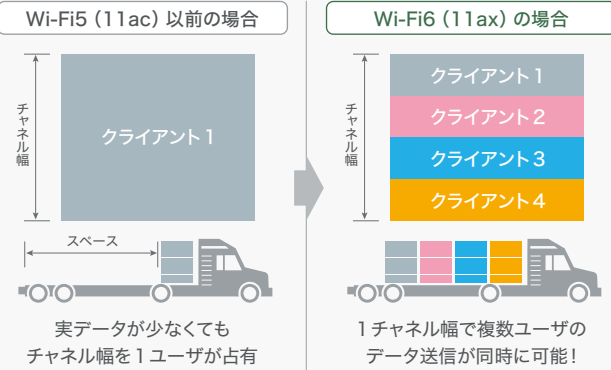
Wi-Fi5（11ac）以前の場合

チャネル幅

クライアント1

スペース

実データが少なくても
チャネル幅を1ユーザが占有

Wi-Fi6（11ax）の場合

チャネル幅

クライアント1

クライアント2

クライアント3

クライアント4

1チャネル幅で複数ユーザの
データ送信が同時に可能！